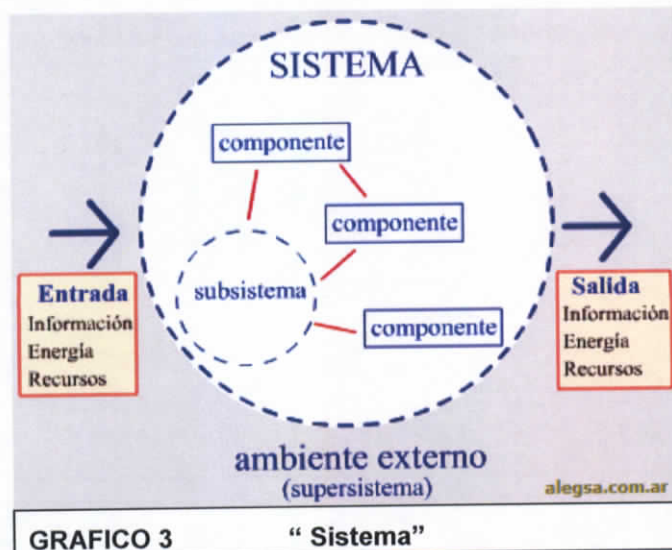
SISTEMA

componente

componente

subsistema

componente

Entrada
Información
Energía
Recursos

Salida
Información
Energía
Recursos

ambiente externo
(supersistema)

alegsa.com.ar

GRAFICO 3 " Sistema"